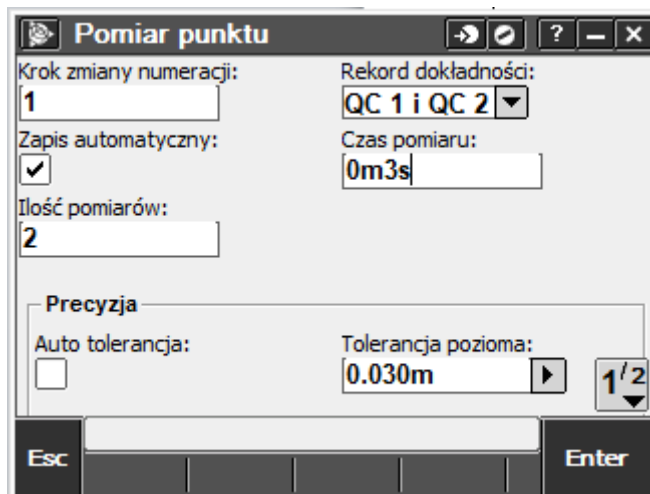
Pomiar punktu

?

Krok zmiany numeracji:
1

Rekord dokładności:
QC 1 i QC 2

Zapis automatyczny:

Czas pomiaru:
0m3s

Ilość pomiarów:
2

Precyzja

Auto tolerancja:

Tolerancja pozioma:
0.030m

$1^{/2}$

Esc

Enter